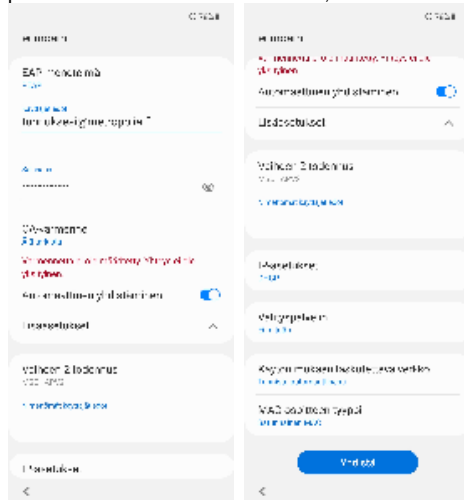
Eduroam

EAP-menetelmä
PEAP

Identiteetti
tunnukse@tunne.org.fi

Salasana
..............

CA-varmenne
Älä tarkista

Yhteyttä ei ole suojattu. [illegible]

Automaattinen yhdistäminen

Lisäasetukset

Vaiheen 2 todennus
MSCHAPV2

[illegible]

IP-asetukset

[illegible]

Eduroam

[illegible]

Automaattinen yhdistäminen

Lisäasetukset

Vaiheen 2 todennus
MSCHAPV2

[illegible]

IP-asetukset
DHCP

Välityspalvelin
Ei mitään

Käytä mukautettua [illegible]
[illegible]

MAC-osoitteen tyyppi
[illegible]

Yhdistä